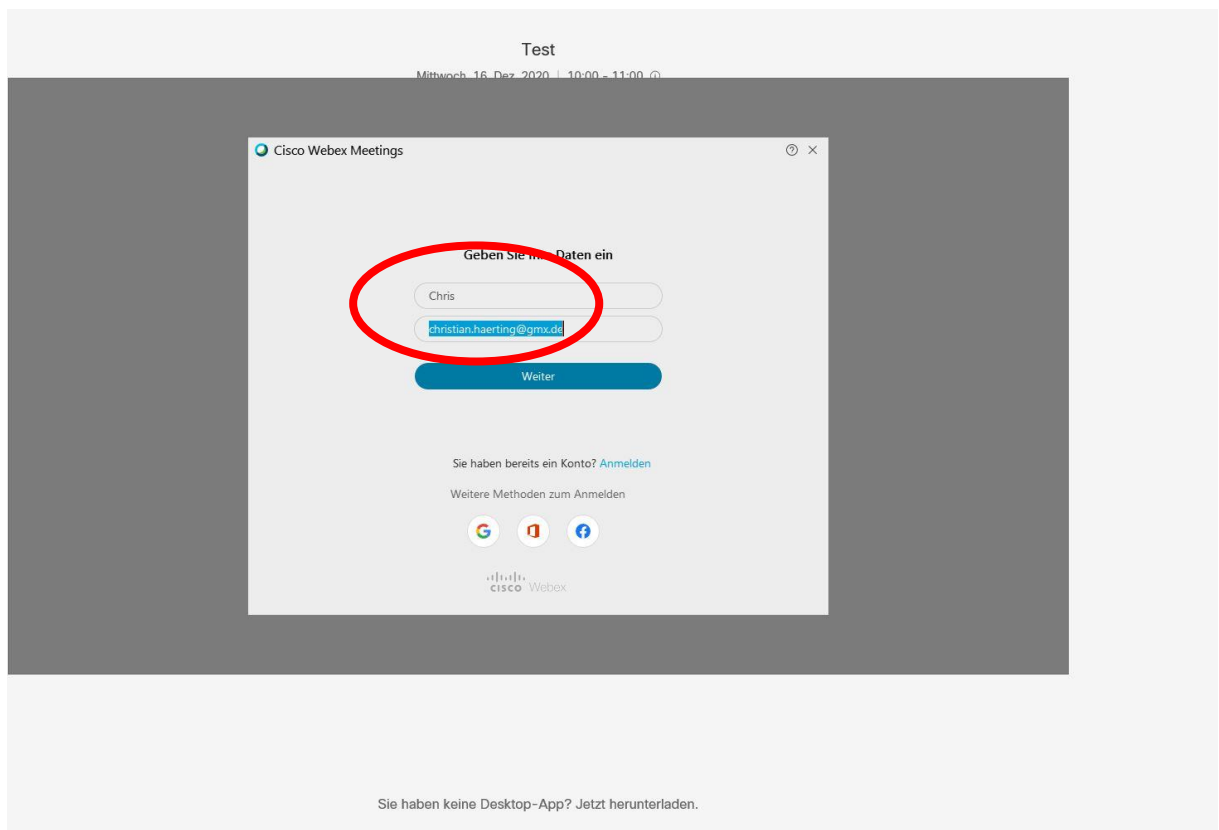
Test

Mittwoch, 16. Dez. 2020 | 10:00 - 11:00

Cisco Webex Meetings

Geben Sie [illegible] Daten ein

Chris

christian.haerting@gmx.de

Weiter

Sie haben bereits ein Konto? Anmelden

Weitere Methoden zum Anmelden

cisco Webex

Sie haben keine Desktop-App? Jetzt herunterladen.